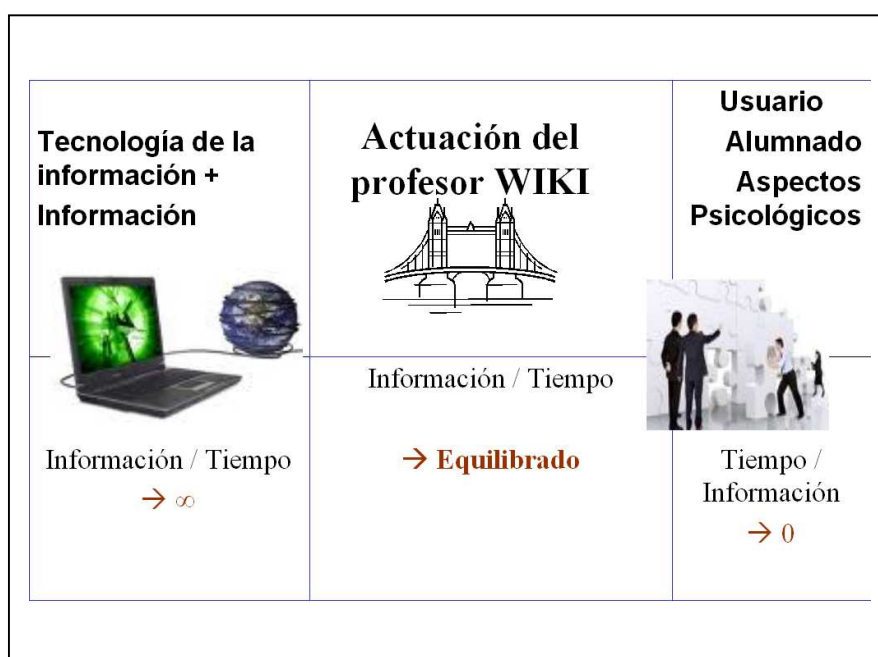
Tecnología de la información + Información

Información / Tiempo
$\rightarrow \infty$

Actuación del profesor WIKI

Información / Tiempo

$\rightarrow$ Equilibrado

Usuario
Alumnado
Aspectos Psicológicos

Tiempo / Información
$\rightarrow 0$